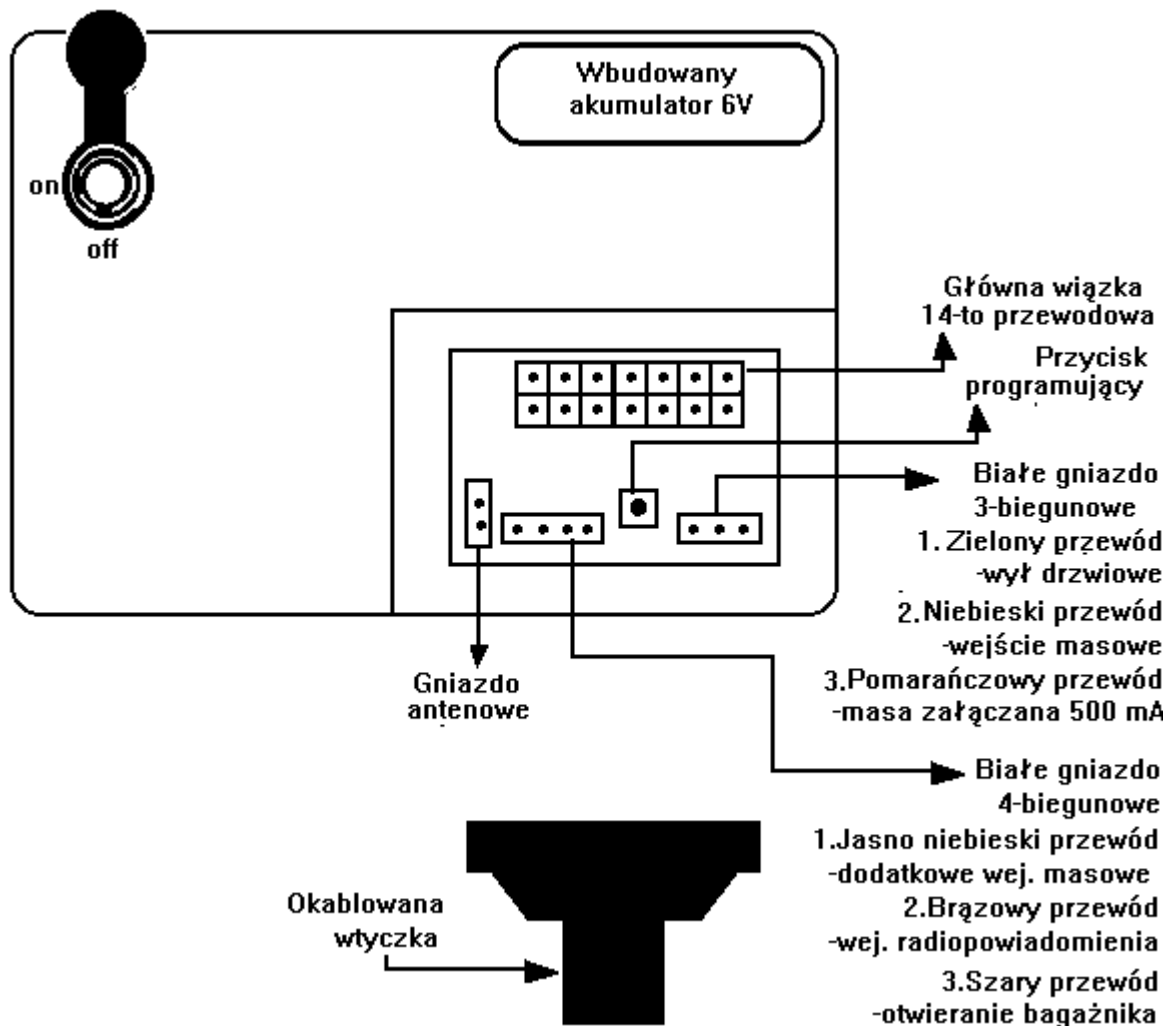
Wbudowany akumulator 6V

on

off

Główna wiązka 14-to przewodowa

Przycisk programujący

Białe gniazdo 3-biegunowe
1. Zielony przewód -wył drzwiowe
2. Niebieski przewód -wejście masowe
3. Pomarańczowy przewód -masa załączana 500 mA

Gniazdo antenowe

Białe gniazdo 4-biegunowe
1. Jasno niebieski przewód -dodatkowe wej. masowe
2. Brązowy przewód -wej. radiopowiadomienia
3. Szary przewód -otwieranie bagażnika

Okablowana wtyczka